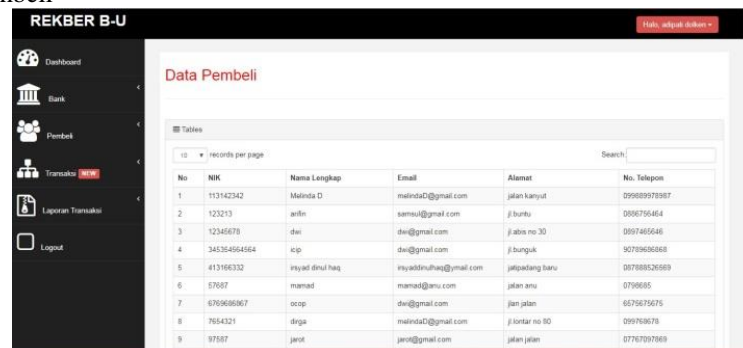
REKBER B-U

Halo, adipati dolken ▾

Dashboard

Bank

Pembeli

Transaksi NEW

Laporan Transaksi

Logout

Data Pembeli

Tables

10 ▾ records per page

Search:

| No | NIK | Nama Lengkap | Email | Alamat | No. Telepon |
|---|---|---|---|---|---|
| 1 | 113142342 | Melinda D | melindaD@gmail.com | jalan kanyut | 099889978987 |
| 2 | 123213 | arifin | samsul@gmail.com | jl.buntu | 0886756464 |
| 3 | 12345678 | dwi | dwi@gmail.com | jl.abis no 30 | 0897465646 |
| 4 | 345364564564 | icip | dwi@gmail.com | jl.bunguk | 90789686868 |
| 5 | 413166332 | irsyad dinul haq | irsyaddinulhaq@ymail.com | jatipadang baru | 087888526669 |
| 6 | 57687 | mamad | mamad@anu.com | jalan anu | 0798685 |
| 7 | 6769686867 | ocop | dwi@gmail.com | jlan jalan | 6575675675 |
| 8 | 7654321 | dirga | melindaD@gmail.com | jl.lontar no 80 | 099769678 |
| 9 | 97587 | jarot | jarot@gmail.com | jalan jalan | 07767097869 |